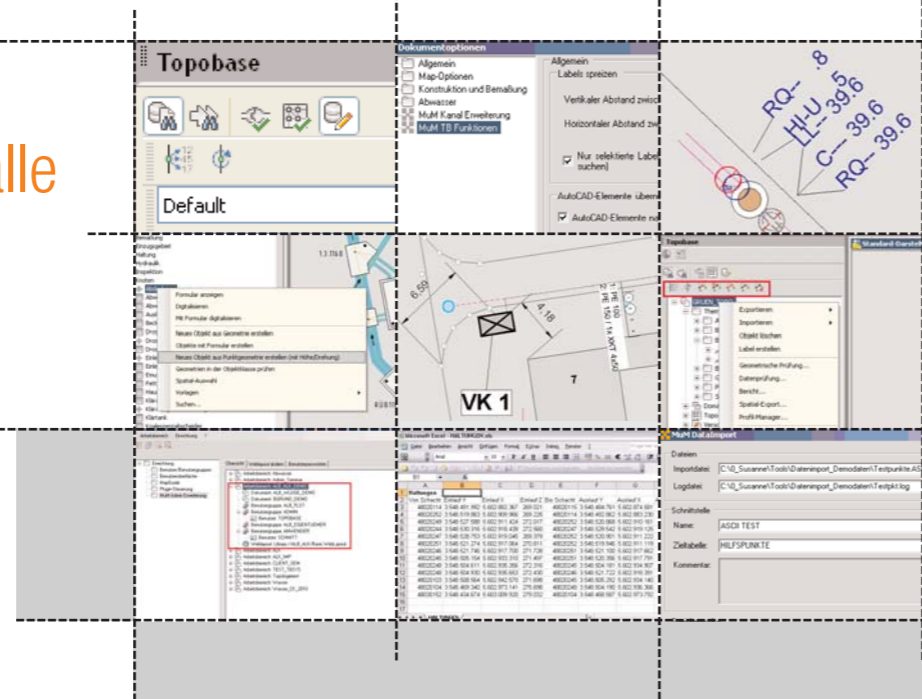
alle

Topobase

Default

Dokumentoptionen
Allgemein
Map-Optionen
Konstruktion und Bemaßung
Abwasser
MuM Kanal Erweiterung
MuM TB Funktionen

Allgemein
Labels spreizen
Vertikaler Abstand zwisc
Horizontaler Abstand zw
Nur selektierte Labe suchen)
AutoCAD-Elemente überne
AutoCAD-Elemente no

RQ-- 8
HI-U 5
LL-- 39.6
C-- 39.6
RQ-- 39.6

Formular anzeigen
Digitalisieren
Mit Formular digitalisieren
Neues Objekt aus Geometrie erstellen
Objekte mit Formular erstellen
Neues Objekt aus Punktgeometrie erstellen (mit Höhe/Drehung)
Geometrien in der Objektklasse prüfen
Spatial-Auswahl
Vorlagen
Suchen...

6.59
4.18
VK 1
7

Topobase
Standard Darste
Exportieren
Importieren
Objekt löschen
Label erstellen
Geometrische Prüfung...
Datenprüfung...
Bericht...
Spatial-Export...
Profil-Manager...

Microsoft Excel - Hal_TOKUDI.xls

MuM DataImport
Dateien
Importdatei: C:\0_Susanne\Tools\Datenimport_Demodaten\Testpunkte.AS
Logdatei: C:\0_Susanne\Tools\Datenimport_Demodaten\Testpkt.log
Schnittstelle
Name: ASCII TEST
Zieltabelle: HILFSPUNKTE
Kommentar: